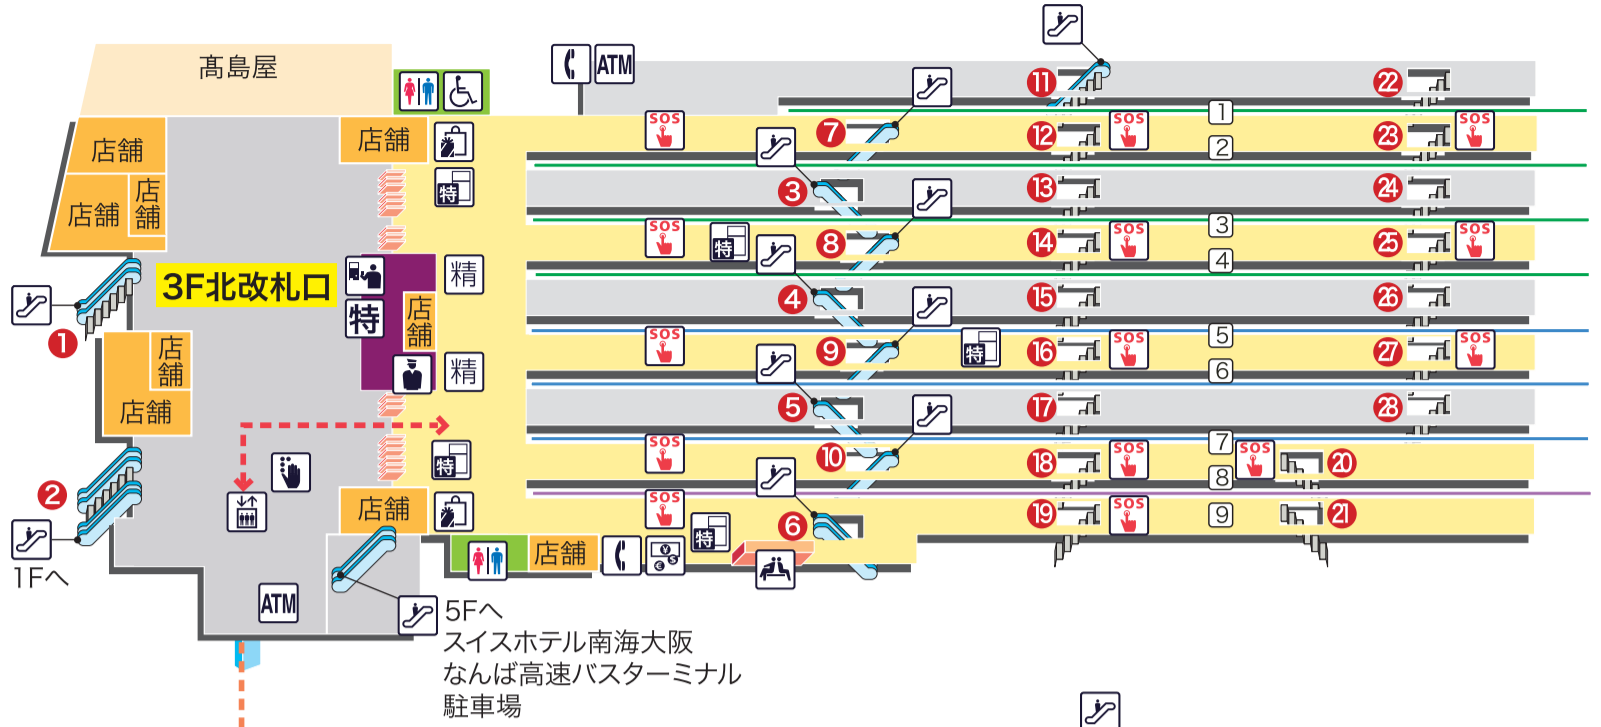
髙島屋

ATM

店舗
店舗
店舗
店舗
店舗
3F北改札口
特
店舗
精
精
特
特
特
特
特
店舗
店舗
店舗
ATM
1Fへ
5Fへ
スイスホテル南海大阪
なんば高速バスターミナル
駐車場

SOS SOS SOS SOS SOS SOS SOS SOS SOS SOS SOS SOS SOS SOS SOS

❶ ❷ ❸ ❹ ❺ ❻ ❼ ❽ ❾ ❿ ⓫ ⓬ ⓭ ⓮ ⓯ ⓰ ⓱ ⓲ ⓳ ⓴ ㉑ ㉒ ㉓ ㉔ ㉕ ㉖ ㉗ ㉘

1
2
3
4
5
6
7
8
9